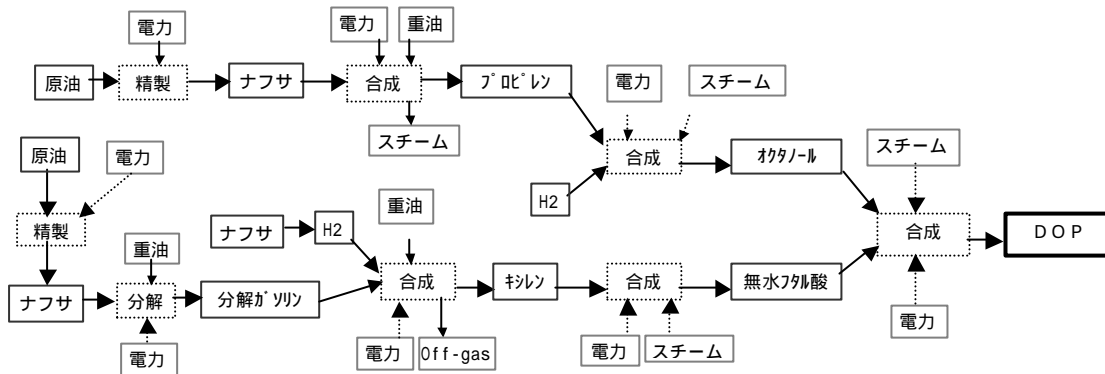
電力
電力
重油
原油
精製
ナフサ
合成
ﾌﾟﾛﾋﾟﾚﾝ
電力
スチーム
スチーム
原油
電力
合成
ｵｸﾀﾉｰﾙ
スチーム
H2
重油
精製
ナフサ
H2
合成
DOP
重油
ナフサ
分解
分解ｶﾞｿﾘﾝ
合成
ｷｼﾚﾝ
合成
無水ﾌﾀﾙ酸
電力
電力
Off-gas
電力
スチーム
電力